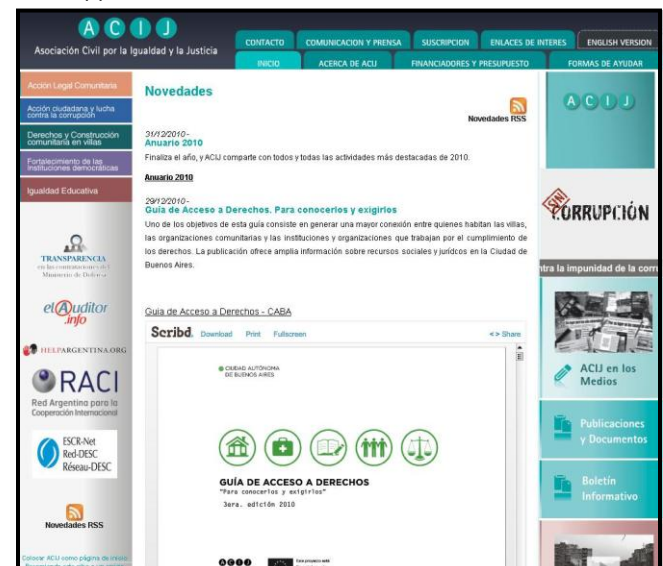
A C I J
Asociación Civil por la Igualdad y la Justicia

CONTACTO | COMUNICACION Y PRENSA | SUSCRIPCION | ENLACES DE INTERES | ENGLISH VERSION
INICIO | ACERCA DE ACIJ | FINANCIADORES Y PRESUPUESTO | FORMAS DE AYUDAR

Acción Legal Comunitaria
Acción ciudadana y lucha contra la corrupción
Derechos y Construcción comunitaria en villas
Fortalecimiento de las instituciones democráticas
Igualdad Educativa

TRANSPARENCIA
en las contrataciones del Ministerio de Defensa

el Auditor .info

HELPARGENTINA.ORG

RACI
Red Argentina para la Cooperación Internacional

ESCR-Net
Red-DESC
Réseau-DESC

Novedades RSS

Colocar ACIJ como página de inicio

Novedades

Novedades RSS

31/12/2010-
Anuario 2010
Finaliza el año, y ACIJ comparte con todos y todas las actividades más destacadas de 2010.

Anuario 2010

29/12/2010-
Guía de Acceso a Derechos. Para conocerlos y exigirlos
Uno de los objetivos de esta guía consiste en generar una mayor conexión entre quienes habitan las villas, las organizaciones comunitarias y las instituciones y organizaciones que trabajan por el cumplimiento de los derechos. La publicación ofrece amplia información sobre recursos sociales y jurídicos en la Ciudad de Buenos Aires.

Guía de Acceso a Derechos - CABA

Scribd. Download Print Fullscreen <> Share

CIUDAD AUTÓNOMA DE BUENOS AIRES

GUÍA DE ACCESO A DERECHOS
"Para conocerlos y exigirlos"
3era. edición 2010

A C I J

SIN CORRUPCIÓN

ntra la impunidad de la corr

ACIJ en los Medios

Publicaciones y Documentos

Boletín Informativo